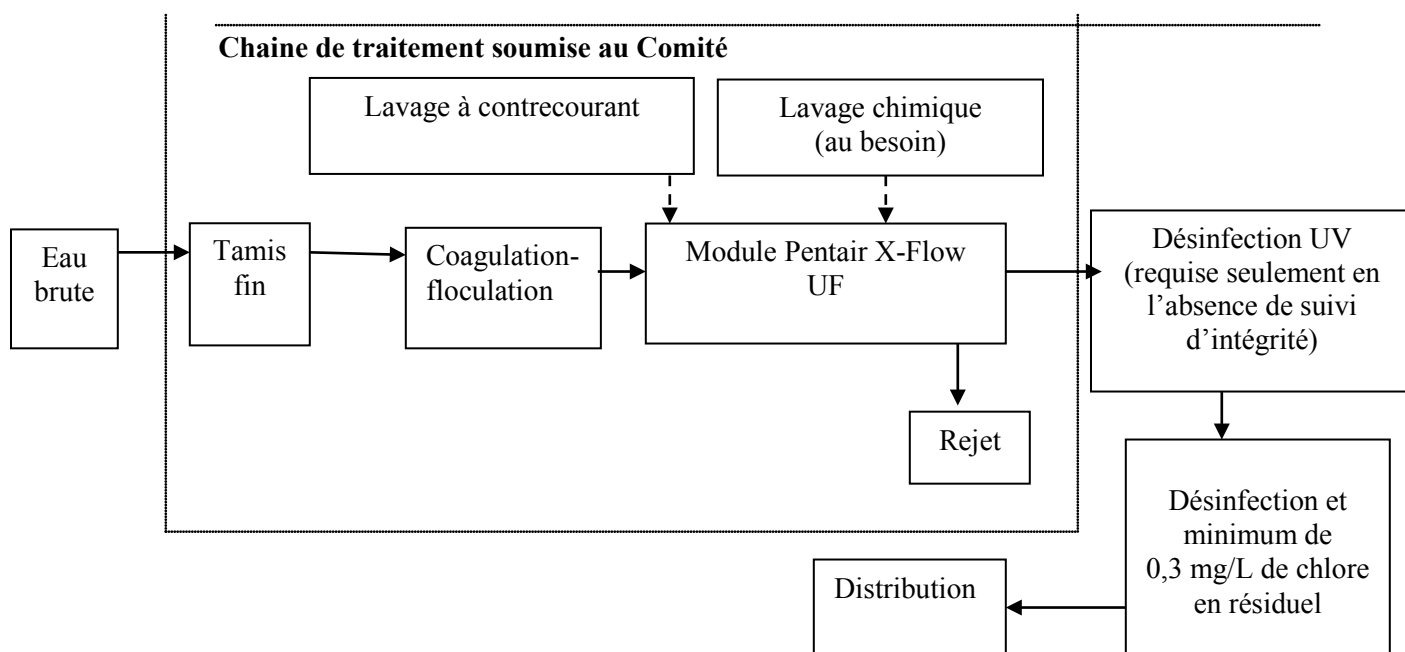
Chaine de traitement soumise au Comité

Lavage à contrecourant

Lavage chimique (au besoin)

Eau brute

Tamis fin

Coagulation-floculation

Module Pentair X-Flow UF

Désinfection UV (requise seulement en l'absence de suivi d'intégrité)

Rejet

Désinfection et minimum de 0,3 mg/L de chlore en résiduel

Distribution